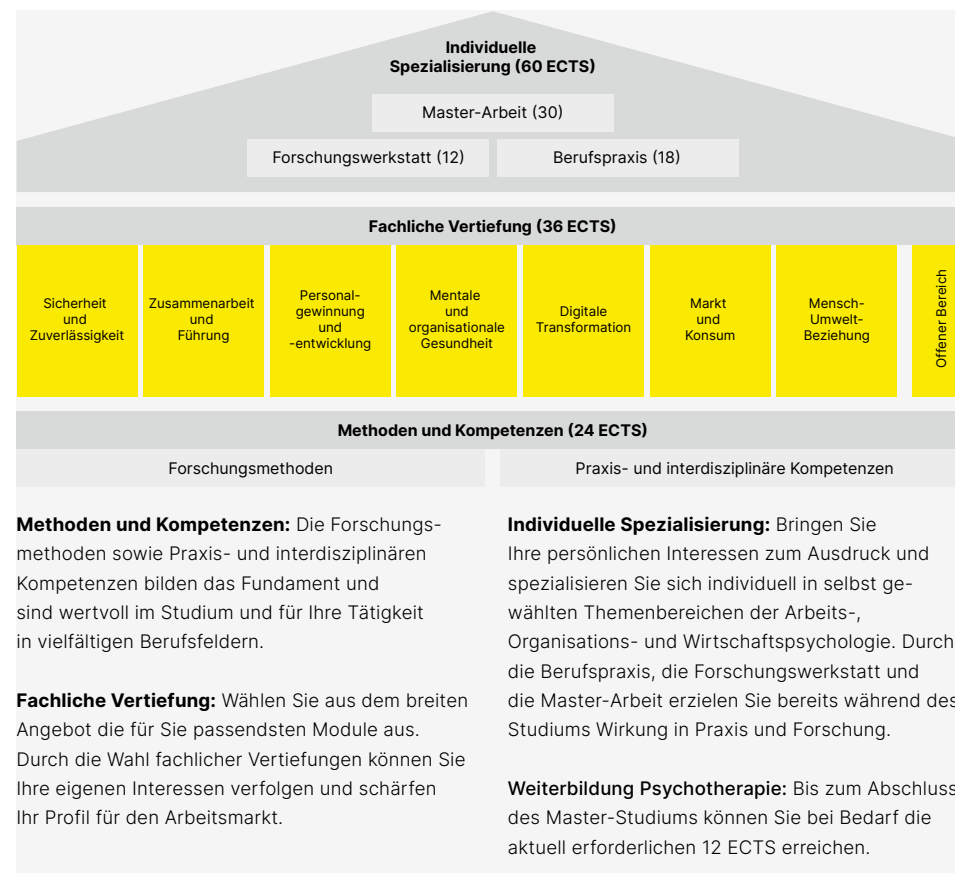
Individuelle Spezialisierung (60 ECTS)

Master-Arbeit (30)

Forschungswerkstatt (12)

Berufspraxis (18)

Fachliche Vertiefung (36 ECTS)

Sicherheit und Zuverlässigkeit

Zusammenarbeit und Führung

Personalgewinnung und -entwicklung

Mentale und organisationale Gesundheit

Digitale Transformation

Markt und Konsum

Mensch-Umwelt-Beziehung

Offener Bereich

Methoden und Kompetenzen (24 ECTS)

Forschungsmethoden

Praxis- und interdisziplinäre Kompetenzen

**Methoden und Kompetenzen:** Die Forschungsmethoden sowie Praxis- und interdisziplinären Kompetenzen bilden das Fundament und sind wertvoll im Studium und für Ihre Tätigkeit in vielfältigen Berufsfeldern.

**Fachliche Vertiefung:** Wählen Sie aus dem breiten Angebot die für Sie passendsten Module aus. Durch die Wahl fachlicher Vertiefungen können Sie Ihre eigenen Interessen verfolgen und schärfen Ihr Profil für den Arbeitsmarkt.

**Individuelle Spezialisierung:** Bringen Sie Ihre persönlichen Interessen zum Ausdruck und spezialisieren Sie sich individuell in selbst gewählten Themenbereichen der Arbeits-, Organisations- und Wirtschaftspsychologie. Durch die Berufspraxis, die Forschungswerkstatt und die Master-Arbeit erzielen Sie bereits während des Studiums Wirkung in Praxis und Forschung.

**Weiterbildung Psychotherapie:** Bis zum Abschluss des Master-Studiums können Sie bei Bedarf die aktuell erforderlichen 12 ECTS erreichen.